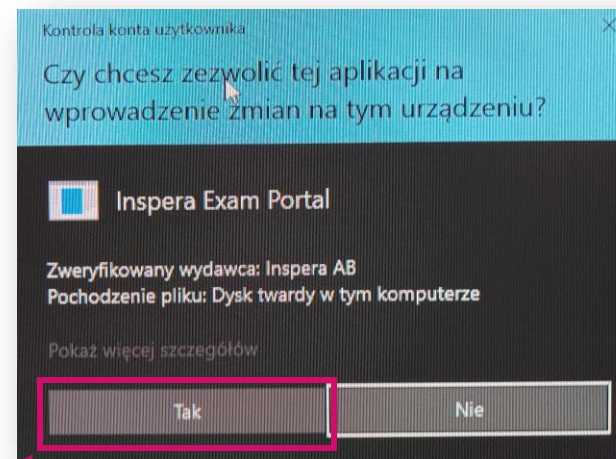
Kontrola konta użytkownika

Czy chcesz zezwolić tej aplikacji na wprowadzenie zmian na tym urządzeniu?

Inspera Exam Portal

Zweryfikowany wydawca: Inspera AB
Pochodzenie pliku: Dysk twardy w tym komputerze

Pokaż więcej szczegółów

Tak

Nie